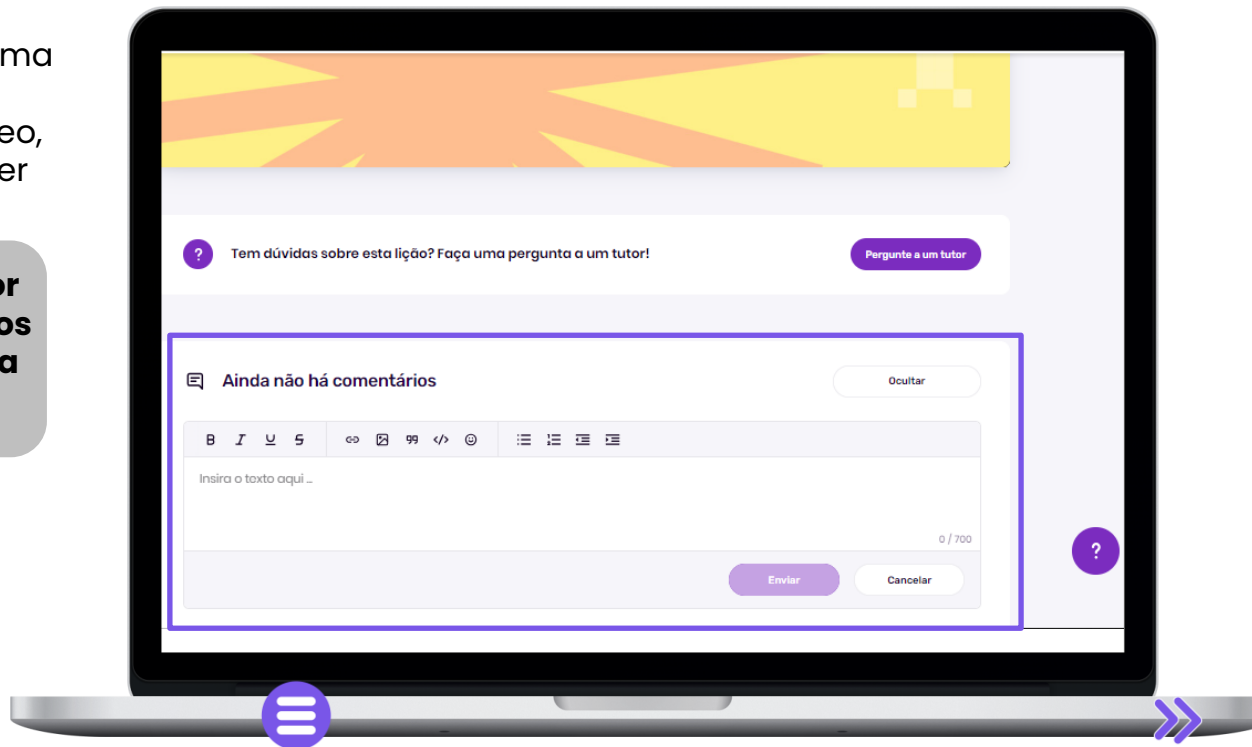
ma

eo,
er

or
os
a

?

Tem dúvidas sobre esta lição? Faça uma pergunta a um tutor!

Pergunte a um tutor

Ainda não há comentários

Ocultar

B I U S 99 </>

Insira o texto aqui ...

0 / 700

?

Enviar

Cancelar